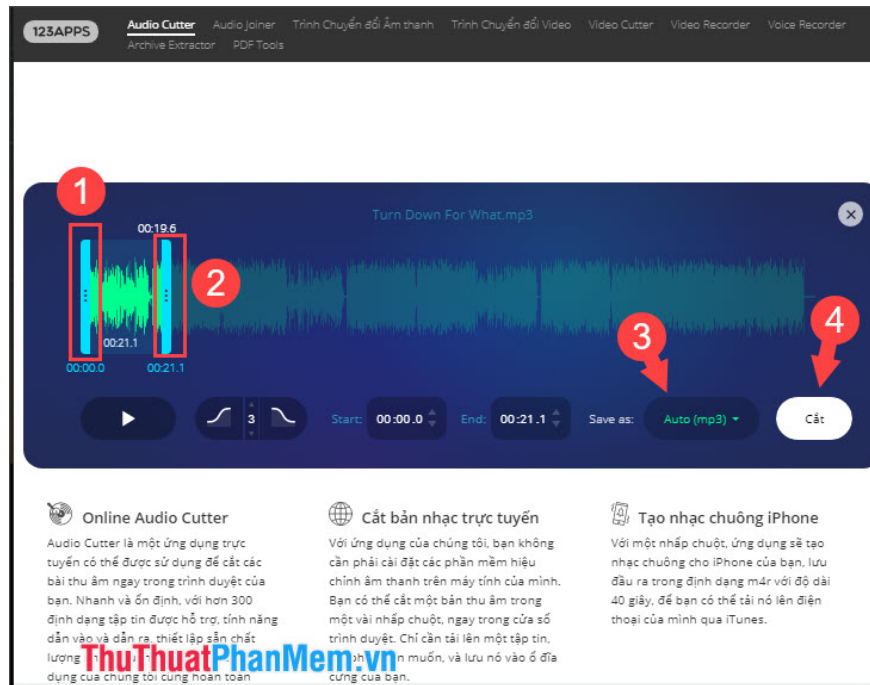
123APPS Audio Cutter Audio Joiner Trình Chuyển đổi Âm thanh Trình Chuyển đổi Video Video Cutter Video Recorder Voice Recorder Archive Extractor PDF Tools

Turn Down For What.mp3

1

2

00:19.6

00:21.1

00:00.0

00:21.1

3

4

3

Start: 00:00.0

End: 00:21.1

Save as: Auto (mp3)

Cắt

Online Audio Cutter

Audio Cutter là một ứng dụng trực tuyến có thể được sử dụng để cắt các bài thu âm ngay trong trình duyệt của bạn. Nhanh và ổn định, với hơn 300 định dạng tập tin được hỗ trợ, tính năng dẫn vào và dẫn ra, thiết lập sẵn chất lượng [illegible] dụng của chúng tôi cũng hoàn toàn

Cắt bản nhạc trực tuyến

Với ứng dụng của chúng tôi, bạn không cần phải cài đặt các phần mềm hiệu chỉnh âm thanh trên máy tính của mình. Bạn có thể cắt một bản thu âm trong một vài nhấp chuột, ngay trong cửa sổ trình duyệt. Chỉ cần tải lên một tập tin, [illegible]n muốn, và lưu nó vào ổ đĩa cứng của bạn.

Tạo nhạc chuông iPhone

Với một nhấp chuột, ứng dụng sẽ tạo nhạc chuông cho iPhone của bạn, lưu đầu ra trong định dạng m4r với độ dài 40 giây, để bạn có thể tải nó lên điện thoại của mình qua iTunes.

ThuThuatPhanMem.vn